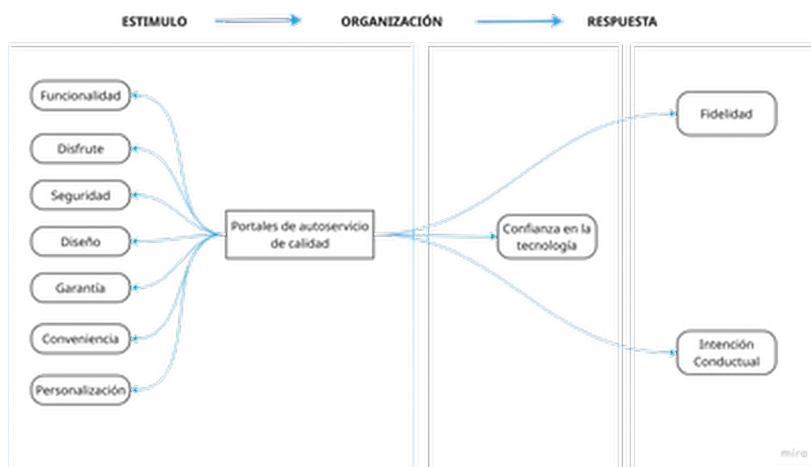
ESTIMULO

ORGANIZACIÓN

RESPUESTA

Funcionalidad

Disfrute

Seguridad

Diseño

Garantía

Conveniencia

Personalización

Portales de autoservicio de calidad

Confianza en la tecnología

Fidelidad

Intención Conductual

miro